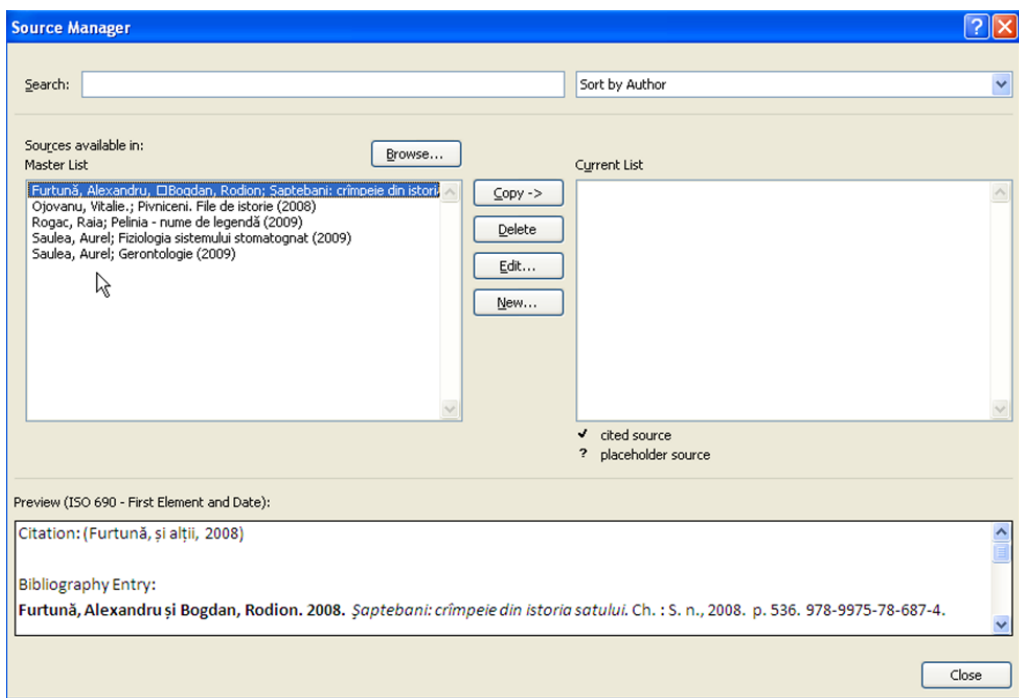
Source Manager

Search:

Sort by Author

Sources available in:
Master List

Browse...

Current List

Furtună, Alexandru, □Bogdan, Rodion; Şaptebani: crîmpeie din istori
Ojovanu, Vitalie.; Pivniceni. File de istorie (2008)
Rogac, Raia; Pelinia - nume de legendă (2009)
Saulea, Aurel; Fiziologia sistemului stomatognat (2009)
Saulea, Aurel; Gerontologie (2009)

Copy ->

Delete

Edit...

New...

✔ cited source
? placeholder source

Preview (ISO 690 - First Element and Date):

Citation: (Furtună, și alții, 2008)

Bibliography Entry:

**Furtună, Alexandru și Bogdan, Rodion. 2008.** *Şaptebani: crîmpeie din istoria satului.* Ch. : S. n., 2008. p. 536. 978-9975-78-687-4.

Close